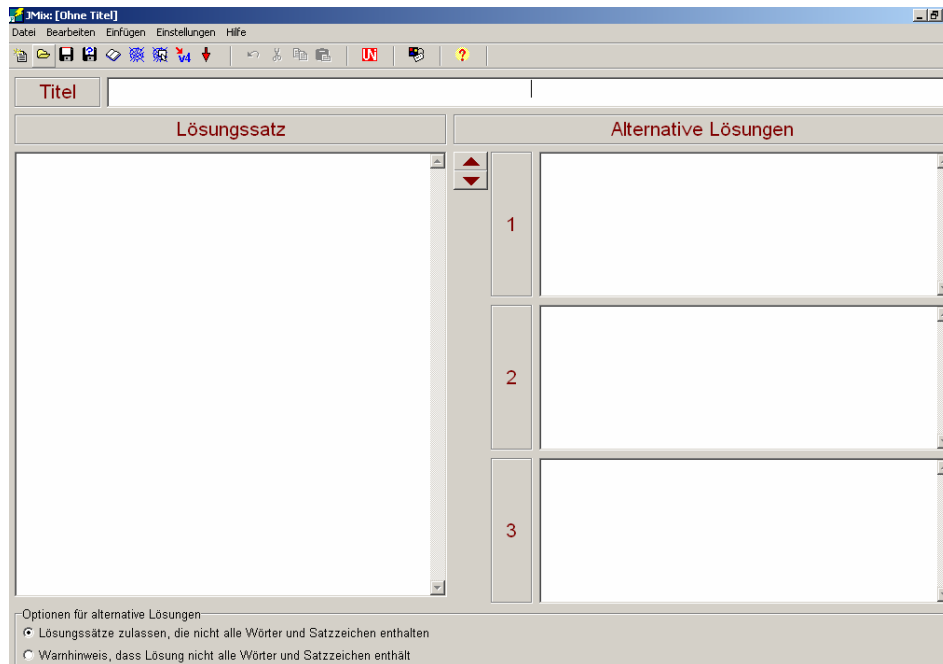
JMix: [Ohne Titel]

Datei Bearbeiten Einfügen Einstellungen Hilfe

Titel

Lösungssatz

Alternative Lösungen

1

2

3

Optionen für alternative Lösungen

Lösungssätze zulassen, die nicht alle Wörter und Satzzeichen enthalten

Warnhinweis, dass Lösung nicht alle Wörter und Satzzeichen enthält